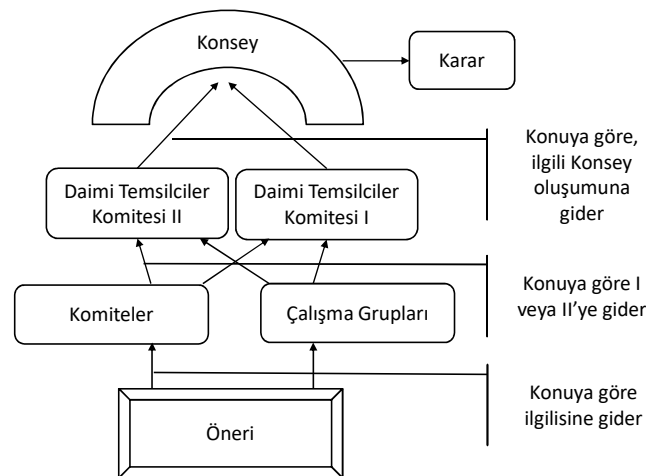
Konsey

Karar

Konuya göre, ilgili Konsey oluşumuna gider

Daimi Temsilciler Komitesi II

Daimi Temsilciler Komitesi I

Konuya göre I veya II'ye gider

Komiteler

Çalışma Grupları

Konuya göre ilgilisine gider

Öneri